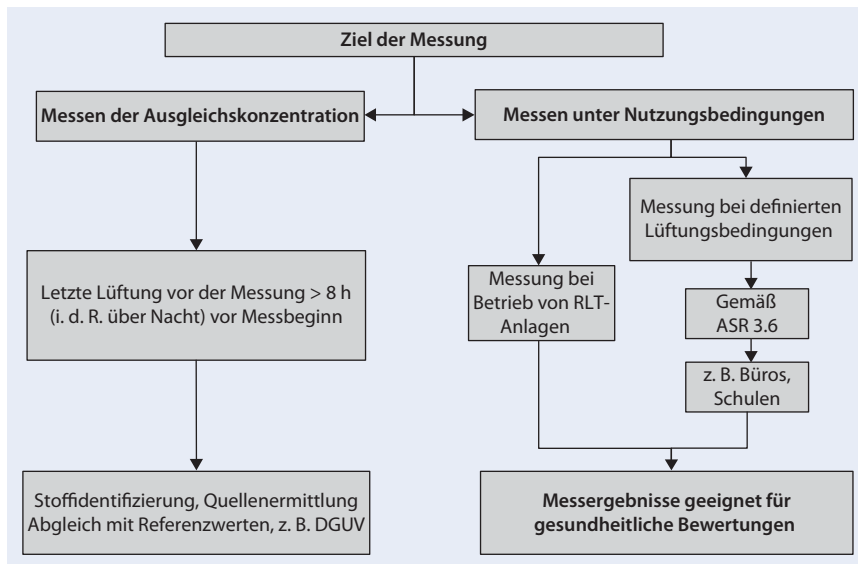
Ziel der Messung

Messen der Ausgleichskonzentration

Messen unter Nutzungsbedingungen

Letzte Lüftung vor der Messung > 8 h (i. d. R. über Nacht) vor Messbeginn

Messung bei definierten Lüftungsbedingungen

Messung bei Betrieb von RLT-Anlagen

Gemäß ASR 3.6

z. B. Büros, Schulen

Stoffidentifizierung, Quellenermittlung Abgleich mit Referenzwerten, z. B. DGUV

Messergebnisse geeignet für gesundheitliche Bewertungen